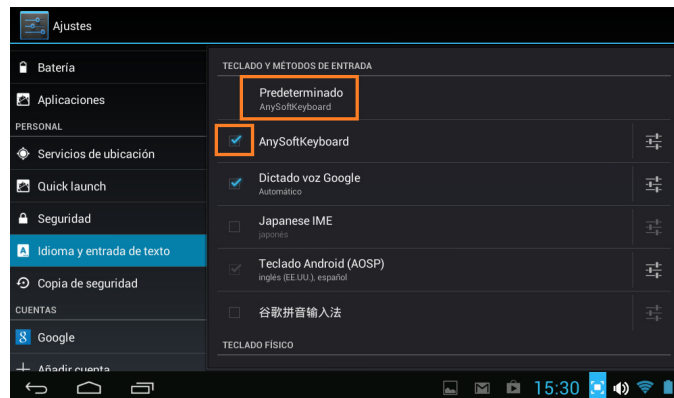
Ajustes

Batería

Aplicaciones

PERSONAL

Servicios de ubicación

Quick launch

Seguridad

Idioma y entrada de texto

Copia de seguridad

CUENTAS

Google

Añadir cuenta

TECLADO Y MÉTODOS DE ENTRADA

Predeterminado
AnySoftKeyboard

AnySoftKeyboard

Dictado voz Google
Automático

Japanese IME
japonés

Teclado Android (AOSP)
inglés (EE.UU.), español

谷歌拼音输入法

TECLADO FÍSICO

15:30